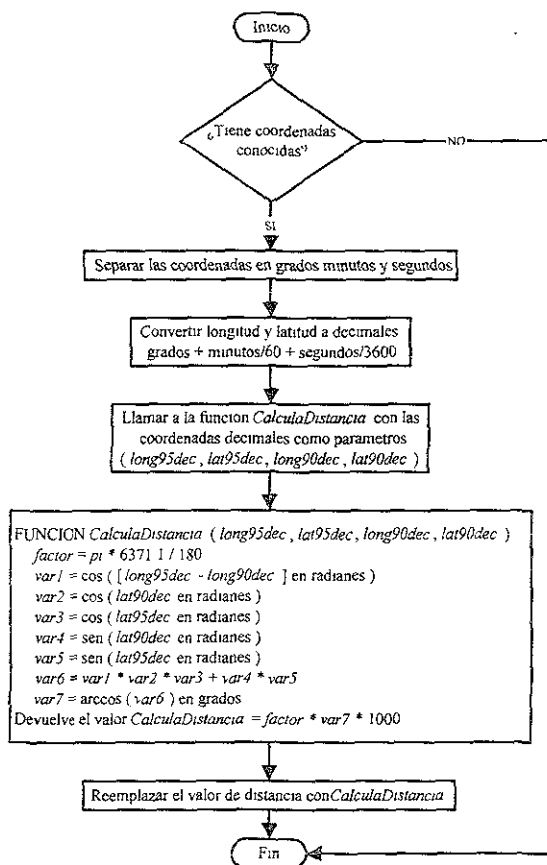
Inicio

¿Tiene coordenadas conocidas?

NO

SI

Separar las coordenadas en grados minutos y segundos

Convertir longitud y latitud a decimales grados + minutos/60 + segundos/3600

Llamar a la funcion *CalculaDistancia* con las coordenadas decimales como parametros ( *long95dec* , *lat95dec*, *long90dec* , *lat90dec* )

FUNCION *CalculaDistancia* ( *long95dec* , *lat95dec*, *long90dec* , *lat90dec* )
*factor* = pi * 6371 1 / 180
*var1* = cos ( [ *long95dec* - *long90dec* ] en radianes )
*var2* = cos ( *lat90dec* en radianes )
*var3* = cos ( *lat95dec* en radianes )
*var4* = sen ( *lat90dec* en radianes )
*var5* = sen ( *lat95dec* en radianes )
*var6* = *var1* * *var2* * *var3* + *var4* * *var5*
*var7* = arccos ( *var6* ) en grados
Devuelve el valor *CalculaDistancia* = *factor* * *var7* * 1000

Reemplazar el valor de distancia con*CalculaDistancia*

Fin